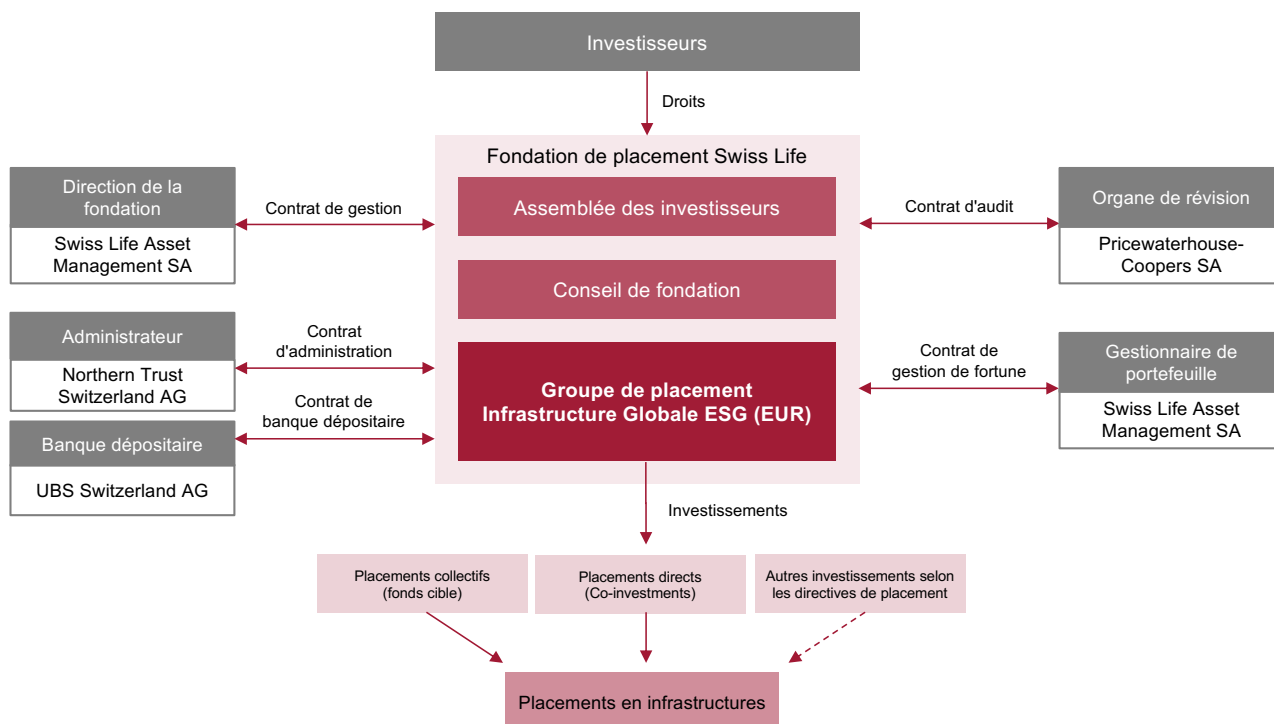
Investisseurs

Droits

Fondation de placement Swiss Life

Assemblée des investisseurs

Conseil de fondation

Groupe de placement Infrastructure Globale ESG (EUR)

Direction de la fondation

Swiss Life Asset Management SA

Contrat de gestion

Administrateur

Northern Trust Switzerland AG

Contrat d'administration

Banque dépositaire

UBS Switzerland AG

Contrat de banque dépositaire

Contrat d'audit

Organe de révision

Pricewaterhouse-Coopers SA

Contrat de gestion de fortune

Gestionnaire de portefeuille

Swiss Life Asset Management SA

Investissements

Placements collectifs (fonds cible)

Placements directs (Co-investments)

Autres investissements selon les directives de placement

Placements en infrastructures